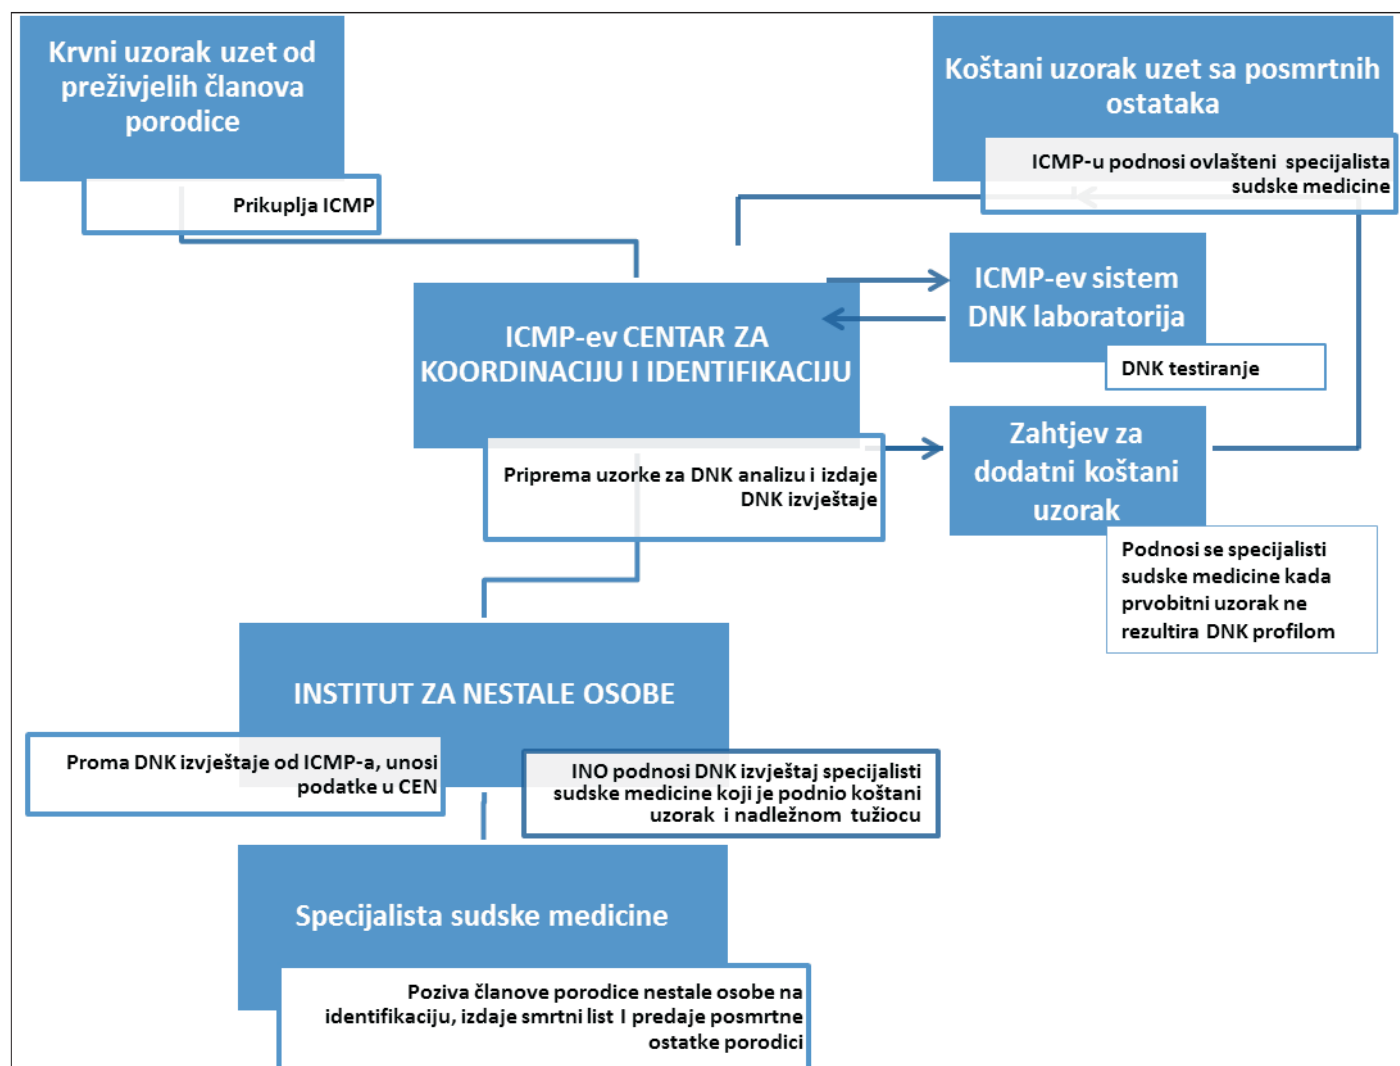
Krvni uzorak uzet od preživjelih članova porodice

Prikuplja ICMP

Koštani uzorak uzet sa posmrtnih ostataka

ICMP-u podnosi ovlašteni specijalista sudske medicine

ICMP-ev CENTAR ZA KOORDINACIJU I IDENTIFIKACIJU

ICMP-ev sistem DNK laboratorija

DNK testiranje

Priprema uzorke za DNK analizu i izdaje DNK izvještaje

Zahtjev za dodatni koštani uzorak

Podnosi se specijalisti sudske medicine kada prvobitni uzorak ne rezultira DNK profilom

INSTITUT ZA NESTALE OSOBE

Proma DNK izvještaje od ICMP-a, unosi podatke u CEN

INO podnosi DNK izvještaj specijalisti sudske medicine koji je podnio koštani uzorak i nadležnom tužiocu

Specijalista sudske medicine

Poziva članove porodice nestale osobe na identifikaciju, izdaje smrtni list I predaje posmrtne ostatke porodici